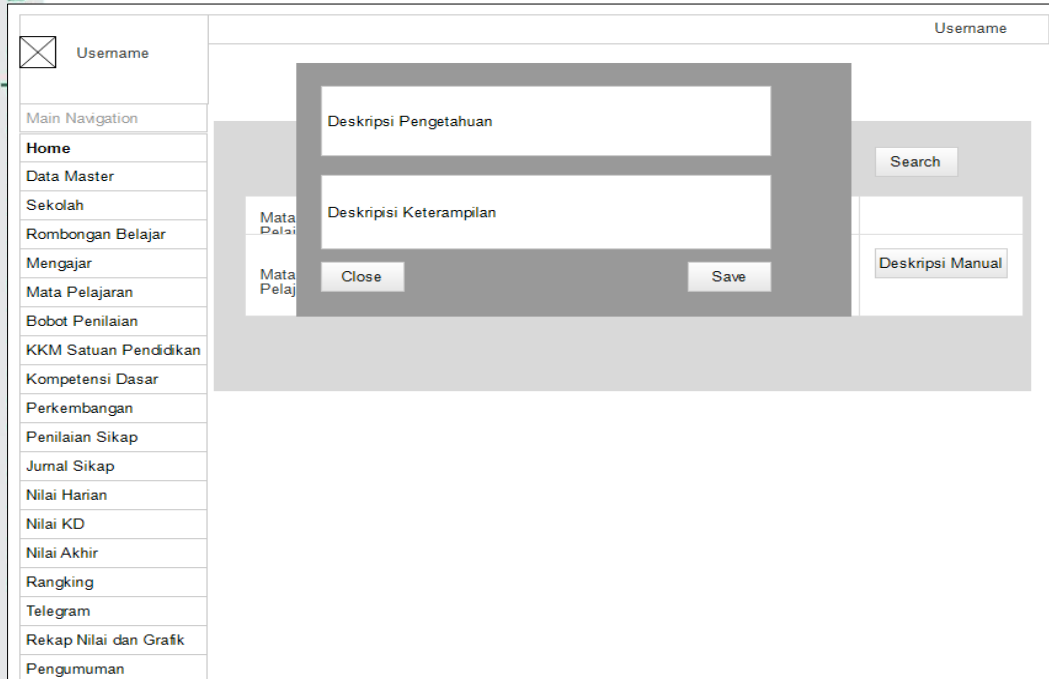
Username

Username

Main Navigation

Home

Data Master

Sekolah

Rombongan Belajar

Mengajar

Mata Pelajaran

Bobot Penilaian

KKM Satuan Pendidikan

Kompetensi Dasar

Perkembangan

Penilaian Sikap

Jurnal Sikap

Nilai Harian

Nilai KD

Nilai Akhir

Rangking

Telegram

Rekap Nilai dan Grafik

Pengumuman

Deskripsi Pengetahuan

Deskripisi Keterampilan

Close

Save

Search

Mata Pelaj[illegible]

Mata Pelaj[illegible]

Deskripsi Manual